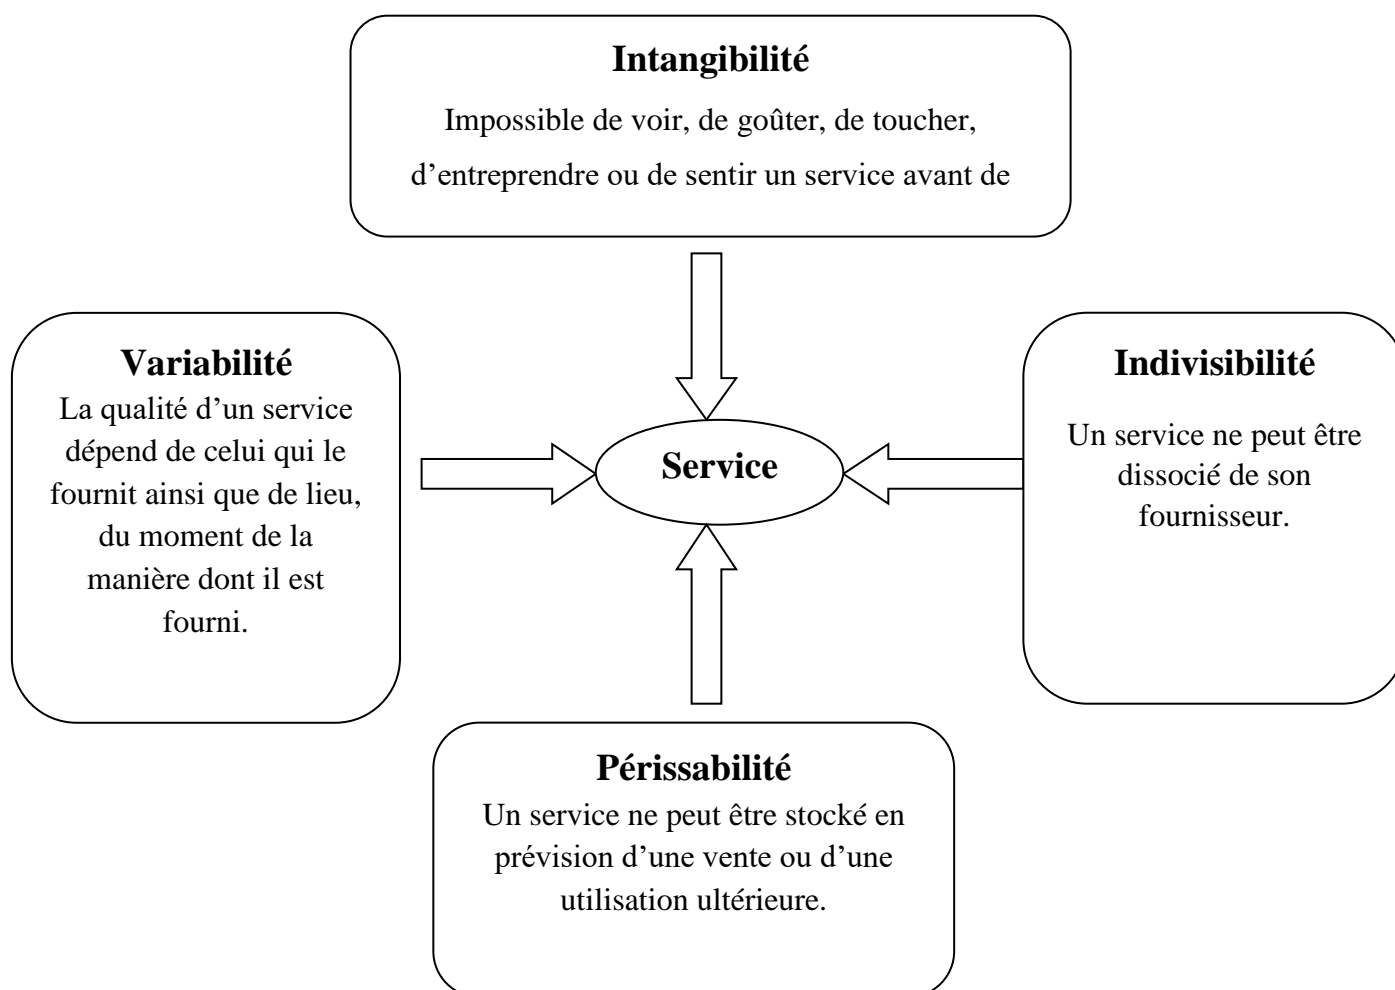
Intangibilité

Impossible de voir, de goûter, de toucher, d’entreprendre ou de sentir un service avant de

Variabilité

La qualité d’un service dépend de celui qui le fournit ainsi que de lieu, du moment de la manière dont il est fourni.

Service

Indivisibilité

Un service ne peut être dissocié de son fournisseur.

Périssabilité

Un service ne peut être stocké en prévision d’une vente ou d’une utilisation ultérieure.